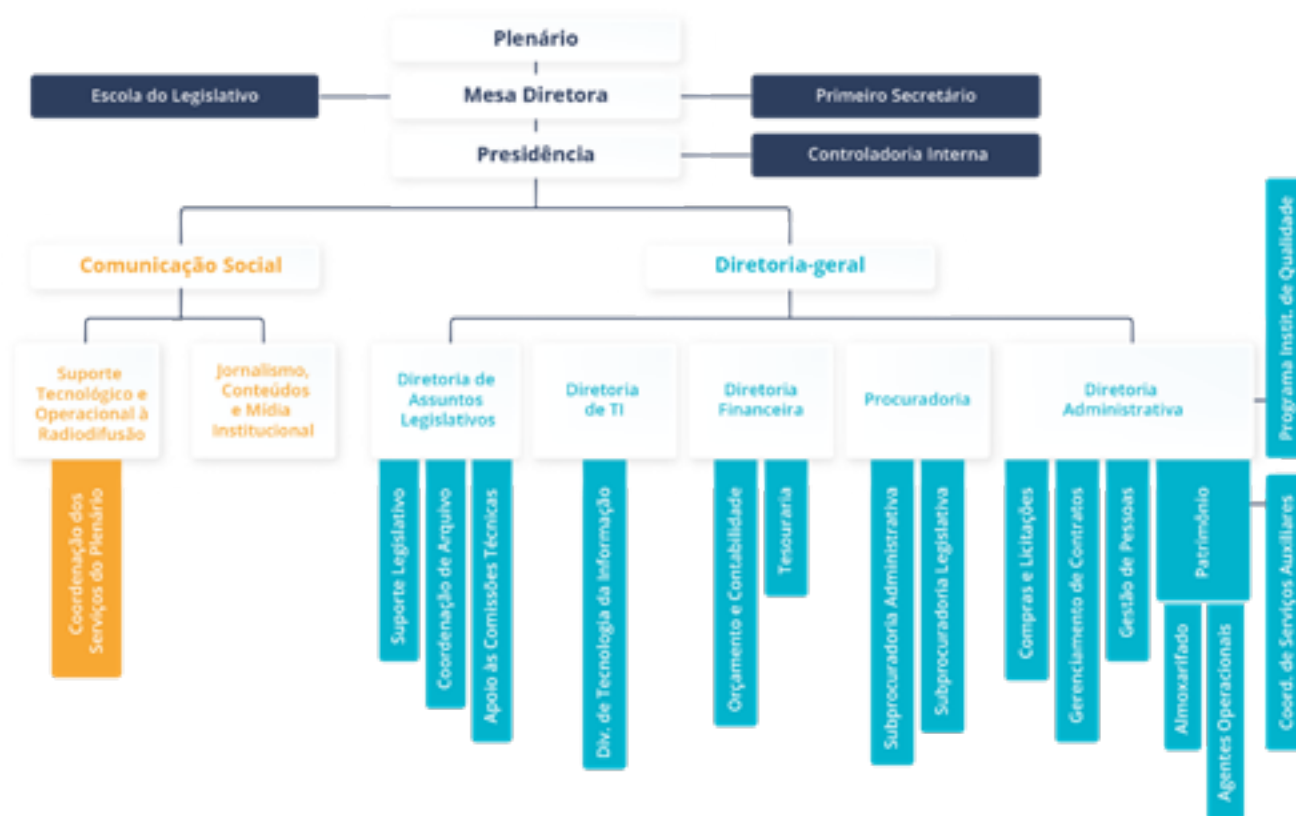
Plenário

Escola do Legislativo

Mesa Diretora

Primeiro Secretário

Presidência

Controladoria Interna

Comunicação Social

Diretoria-geral

Programa Instit. de Qualidade

Suporte Tecnológico e Operacional à Radiodifusão

Jornalismo, Conteúdos e Mídia Institucional

Diretoria de Assuntos Legislativos

Diretoria de TI

Diretoria Financeira

Procuradoria

Diretoria Administrativa

Coordenação dos Serviços do Plenário

Suporte Legislativo

Coordenação de Arquivo

Apoio às Comissões Técnicas

Div. de Tecnologia da Informação

Orçamento e Contabilidade

Tesouraria

Subprocuradoria Administrativa

Subprocuradoria Legislativa

Compras e Licitações

Gerenciamento de Contratos

Gestão de Pessoas

Patrimônio

Almoxarifado

Agentes Operacionais

Coord. de Serviços Auxiliares